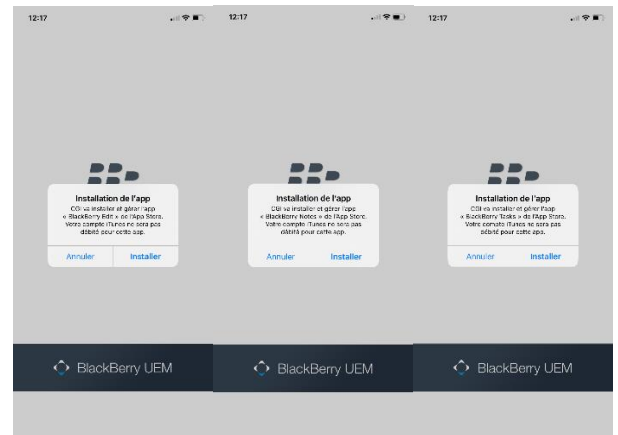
12:17

Installation de l'app

CGI va installer et gérer l'app « BlackBerry Edit » de l'App Store. Votre compte iTunes ne sera pas débité pour cette app.

Annuler Installer

BlackBerry UEM

12:17

Installation de l'app

CGI va installer et gérer l'app « BlackBerry Notes » de l'App Store. Votre compte iTunes ne sera pas débité pour cette app.

Annuler Installer

BlackBerry UEM

12:17

Installation de l'app

CGI va installer et gérer l'app « BlackBerry Tasks » de l'App Store. Votre compte iTunes ne sera pas débité pour cette app.

Annuler Installer

BlackBerry UEM